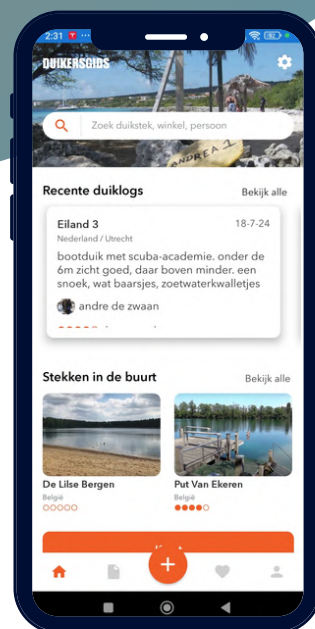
2:31

DUIKERSGIDS

Zoek duikstek, winkel, persoon

ANDREA 1

Recente duiklogs

Bekijk alle

Eiland 3

18-7-24

Nederland / Utrecht

bootduik met scuba-academie. onder de 6m zicht goed, daar boven minder. een snoek, wat baarsjes, zoetwaterkwalletjes

andre de zwaan

Stekken in de buurt

Bekijk alle

De Lilse Bergen

België

Put Van Ekeren

België

+